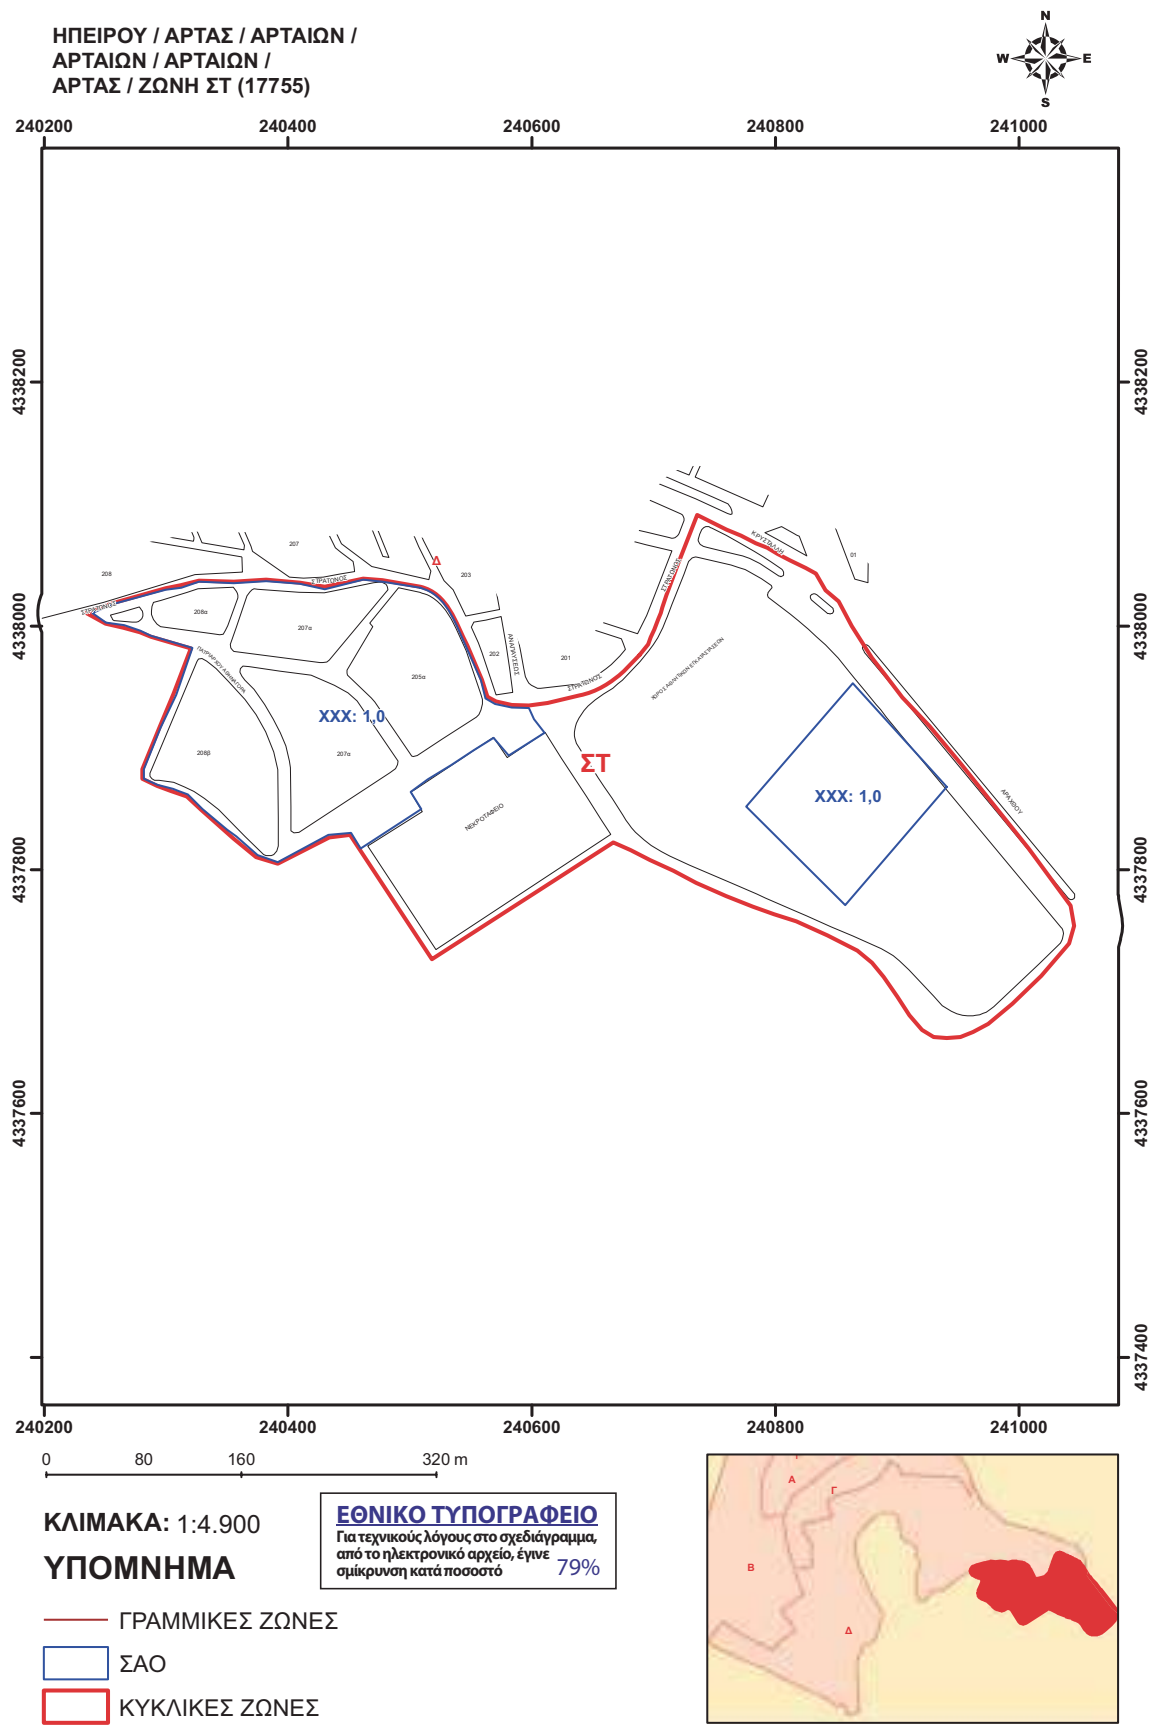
ΗΠΕΙΡΟΥ / ΑΡΤΑΣ / ΑΡΤΑΙΩΝ /
ΑΡΤΑΙΩΝ / ΑΡΤΑΙΩΝ /
ΑΡΤΑΣ / ΖΩΝΗ ΣΤ (17755)

N
W E
S

240200 240400 240600 240800 241000

4338200
4338000
4337800
4337600
4337400

208
207
208α
207α
203
202
201
205α
208β
207α
Δ
ΣΤΡΑΤΩΝΟΣ
ΚΡΥΣΤΑΛΛΗ
01
ΣΤΡΑΤΩΝΟΣ
ΑΝΑΨΥΧΕΩΣ
ΝΕΚΡΟΤΑΦΕΙΟ
ΑΡΑΧΘΟΥ

XXX: 1,0
ΣΤ
XXX: 1,0

240200 240400 240600 240800 241000

0 80 160 320 m

ΚΛΙΜΑΚΑ: 1:4.900

ΥΠΟΜΝΗΜΑ

ΕΘΝΙΚΟ ΤΥΠΟΓΡΑΦΕΙΟ
Για τεχνικούς λόγους στο σχεδιάγραμμα, από το ηλεκτρονικό αρχείο, έγινε σμίκρυνση κατά ποσοστό 79%

ΓΡΑΜΜΙΚΕΣ ΖΩΝΕΣ
ΣΑΟ
ΚΥΚΛΙΚΕΣ ΖΩΝΕΣ

Α
Γ
Β
Δ